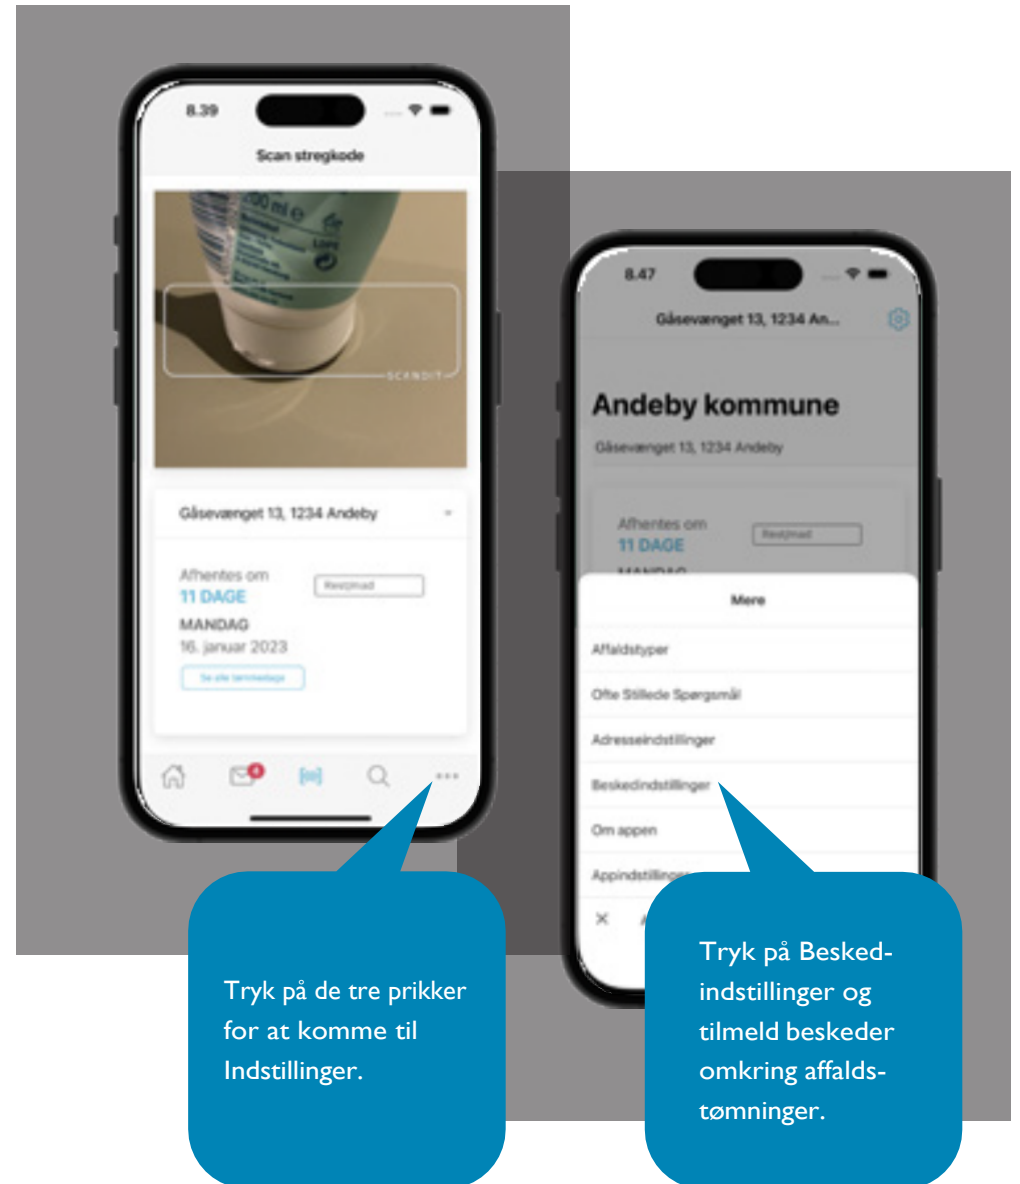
8.39

Scan stregkode

SCANDIT

Gåsevænget 13, 1234 Andeby

Afhentes om
11 DAGE
MANDAG
16. januar 2023

Restjmad

Se alle tømmedage

4

8.47

Gåsevænget 13, 1234 An...

Andeby kommune

Gåsevænget 13, 1234 Andeby

Afhentes om
11 DAGE

Restjmad

Mere

Affaldstyper

Ofte Stillede Spørgsmål

Adresseindstillinger

Beskedindstillinger

Om appen

Appindstillinger

Tryk på de tre prikker for at komme til Indstillinger.

Tryk på Beskedindstillinger og tilmeld beskeder omkring affaldstømninger.